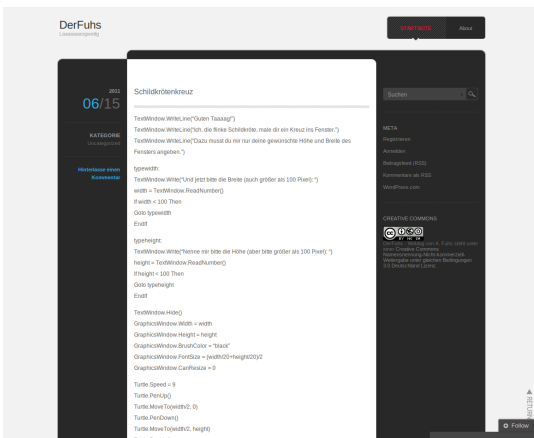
DerFuhs
Lossesserprelly

STARTSEITE
About

2011
06/15

KATEGORIE
Uncategorized

Hinterlasse einen Kommentar

Schildkrötenkreuz

TextWindow.WriteLine("Guten Taaaag!")
TextWindow.WriteLine("Ich, die flinke Schildkröte, male dir ein Kreuz ins Fenster.")
TextWindow.WriteLine("Dazu musst du mir nur deine gewünschte Höhe und Breite des Fensters angeben.")

typewidth:
TextWindow.Write("Und jetzt bitte die Breite (auch größer als 100 Pixel): ")
width = TextWindow.ReadNumber()
If width < 100 Then
Goto typewidth
EndIf

typeheight:
TextWindow.Write("Nenne mir bitte die Höhe (aber bitte größer als 100 Pixel): ")
height = TextWindow.ReadNumber()
If height < 100 Then
Goto typeheight
EndIf

TextWindow.Hide()
GraphicsWindow.Width = width
GraphicsWindow.Height = height
GraphicsWindow.BrushColor = "black"
GraphicsWindow.FontSize = (width/20+height/20)/2
GraphicsWindow.CanResize = 0

Turtle.Speed = 9
Turtle.PenUp()
Turtle.MoveTo(width/2, 0)
Turtle.PenDown()
Turtle.MoveTo(width/2, height)

Suchen

META
Registrieren
Anmelden
Beitragsfeed (RSS)
Kommentare als RSS
WordPress.com

CREATIVE COMMONS

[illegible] Creative Commons Namensnennung-Nicht-kommerziell-Weitergabe unter gleichen Bedingungen 3.0 Deutschland Lizenz.

RETURN

Follow